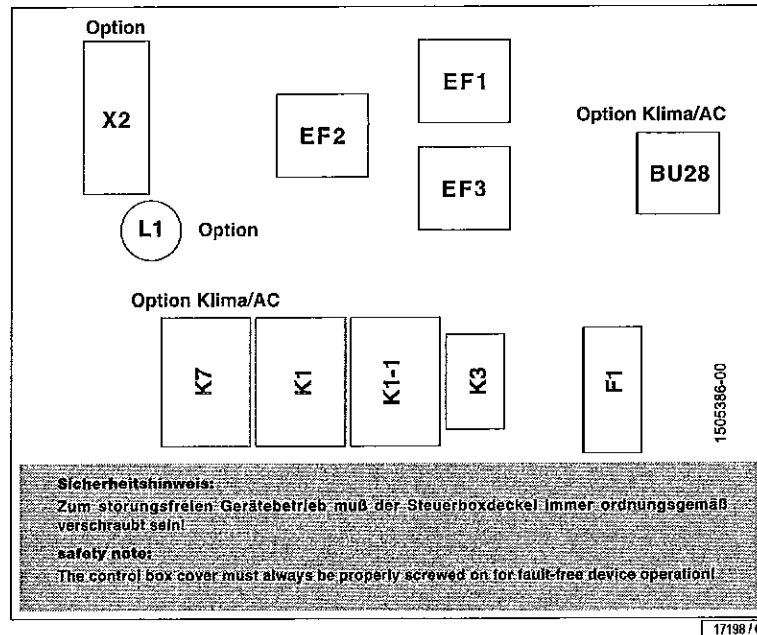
Option

X2

EF1

EF2

EF3

Option Klima/AC

BU28

L1 Option

Option Klima/AC

K7

K1

K1-1

K3

F1

1505386-00

Sicherheitshinweis:
Zum störungsfreien Gerätebetrieb muß der Steuerboxdeckel immer ordnungsgemäß verschraubt sein!

safety note:
The control box cover must always be properly screwed on for fault-free device operation!

17198 / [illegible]